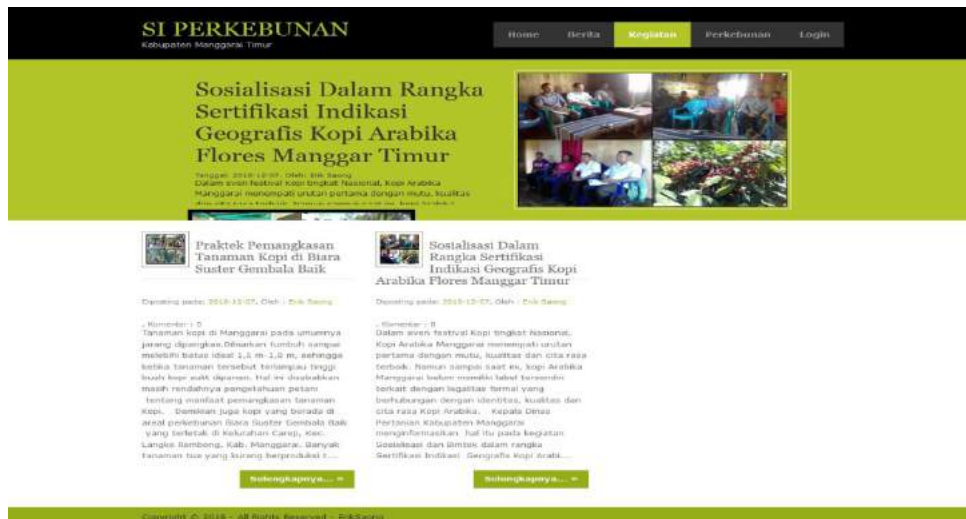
SI PERKEBUNAN
Kabupaten Manggarai Timur

Home Berita Kegiatan Perkebunan Login

Sosialisasi Dalam Rangka Sertifikasi Indikasi Geografis Kopi Arabika Flores Manggar Timur

Tanggal: 2018-12-07, Oleh: Erik Saong
Dalam even festival Kopi tingkat Nasional, Kopi Arabika Manggarai menempati urutan pertama dengan mutu, kualitas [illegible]

Praktek Pemangkasan Tanaman Kopi di Biara Suster Gembala Baik

Diposting pada: 2018-12-07, Oleh : Erik Saong

, Komentar : 0
Tanaman kopi di Manggarai pada umumnya jarang dipangkas.Dibiarkan tumbuh sampai melebihi batas ideal 1,5 m -1,8 m, sehingga ketika tanaman tersebut terlampau tinggi buah kopi sulit dipanen. Hal ini disebabkan masih rendahnya pengetahuan petani tentang manfaat pemangkasan tanaman Kopi. Demikian juga kopi yang berada di areal perkebunan Biara Suster Gembala Baik yang terletak di Kelurahan Carep, Kec. Langke Rembong, Kab. Manggarai. Banyak tanaman tua yang kurang berproduksi t...

Selengkapnya... »

Sosialisasi Dalam Rangka Sertifikasi Indikasi Geografis Kopi Arabika Flores Manggar Timur

Diposting pada: 2018-12-07, Oleh : Erik Saong

, Komentar : 0
Dalam even festival Kopi tingkat Nasional, Kopi Arabika Manggarai menempati urutan pertama dengan mutu, kualitas dan cita rasa terbaik. Namun sampai saat ini, kopi Arabika Manggarai belum memiliki label tersendiri terkait dengan legalitas formal yang berhubungan dengan identitas, kualitas dan cita rasa Kopi Arabika. Kepala Dinas Pertanian Kabupaten Manggarai menginformasikan hal itu pada kegiatan Sosialisasi dan Bimtek dalam rangka Sertifikasi Indikasi Geografis Kopi Arabi...

Selengkapnya... »

Copyright © 2018 - All Rights Reserved - ErikSaong